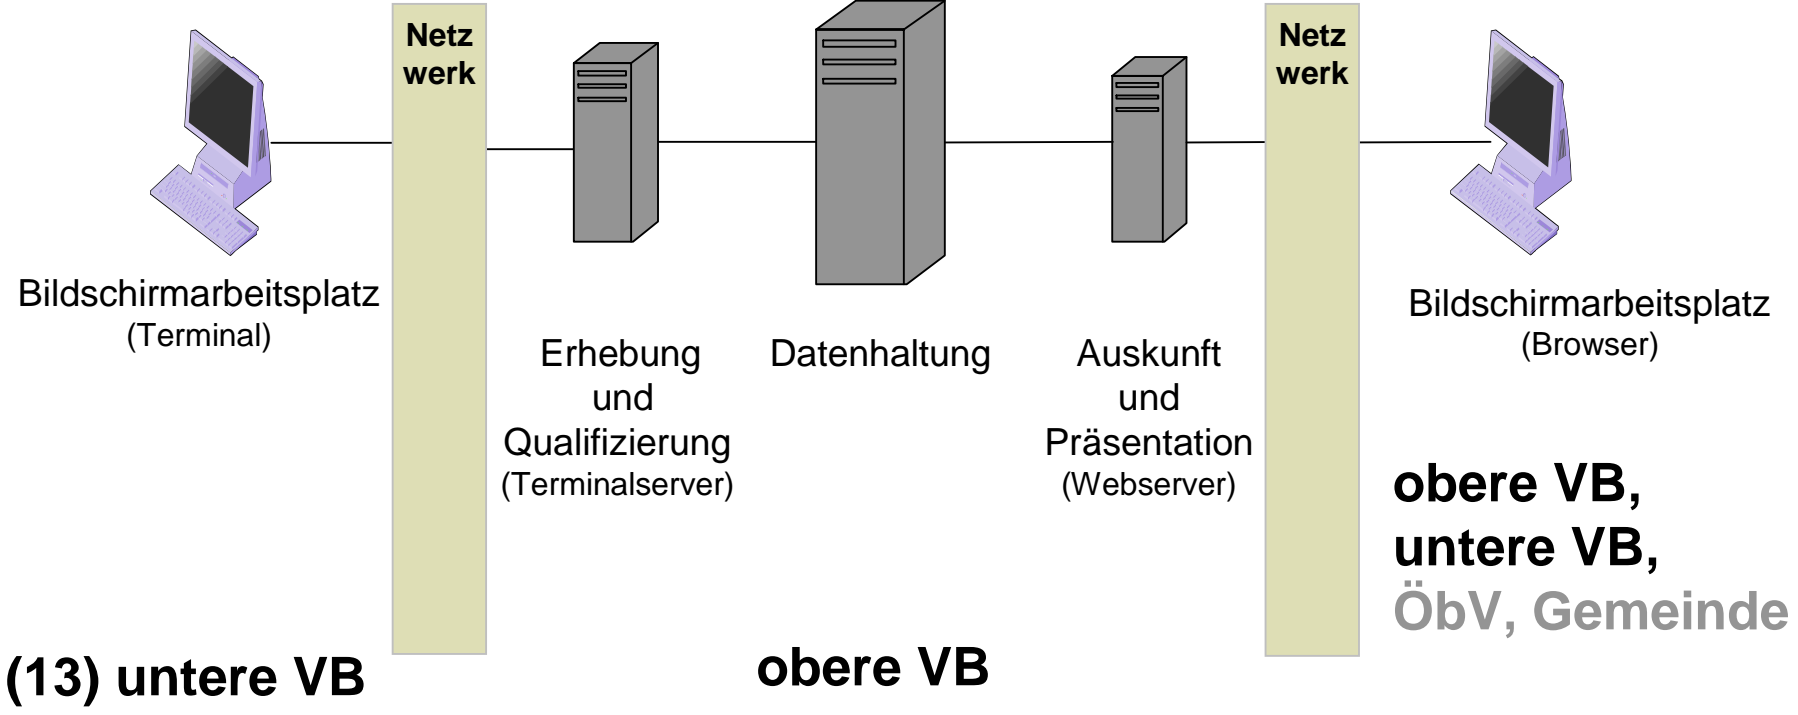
Netz werk

Netz werk

Bildschirmarbeitsplatz
(Terminal)

Erhebung und Qualifizierung
(Terminalserver)

Datenhaltung

Auskunft und Präsentation
(Webserver)

Bildschirmarbeitsplatz
(Browser)

obere VB,
untere VB,
ÖbV, Gemeinde

(13) untere VB

obere VB